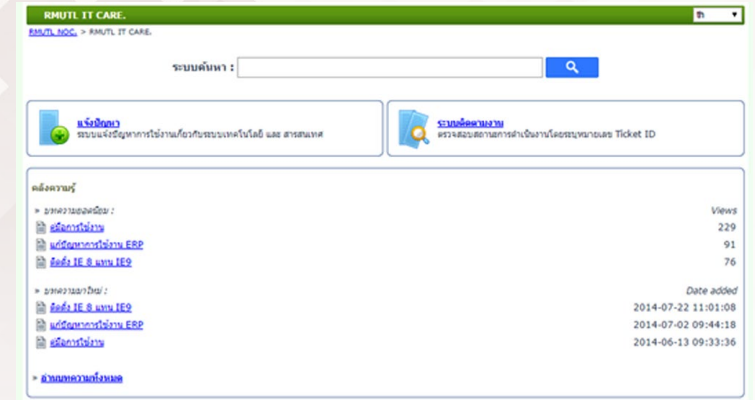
RMUTL IT CARE.

ไท

RMUTL NOC. > RMUTL IT CARE.

ระบบค้นหา :

แจ้งปัญหา
ระบบแจ้งปัญหาการใช้งานเกี่ยวกับระบบเทคโนโลยี และ สารสนเทศ

ระบบติดตามงาน
ตรวจสอบสถานการดำเนินงานโดยระบุหมายเลข Ticket ID

คลังความรู้

» บทความยอดนิยม :

Views

| | |
|---|---|
| คู่มือการใช้งาน | 229 |
| แก้ปัญหาการใช้งาน ERP | 91 |
| ติดตั้ง IE 8 แทน IE9 | 76 |

» บทความมาใหม่ :

Date added

| | |
|---|---|
| ติดตั้ง IE 8 แทน IE9 | 2014-07-22 11:01:08 |
| แก้ปัญหาการใช้งาน ERP | 2014-07-02 09:44:18 |
| คู่มือการใช้งาน | 2014-06-13 09:33:36 |

» อ่านบทความทั้งหมด